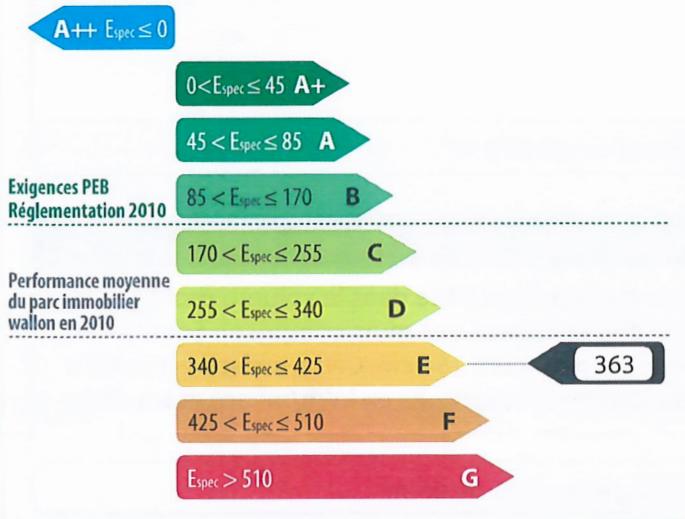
A++ $E_{spec} \leq 0$

$0 < E_{spec} \leq 45$ A+

$45 < E_{spec} \leq 85$ A

Exigences PEB
Réglementation 2010

$85 < E_{spec} \leq 170$ B

$170 < E_{spec} \leq 255$ C

Performance moyenne du parc immobilier wallon en 2010

$255 < E_{spec} \leq 340$ D

$340 < E_{spec} \leq 425$ E

363

$425 < E_{spec} \leq 510$ F

$E_{spec} > 510$ G